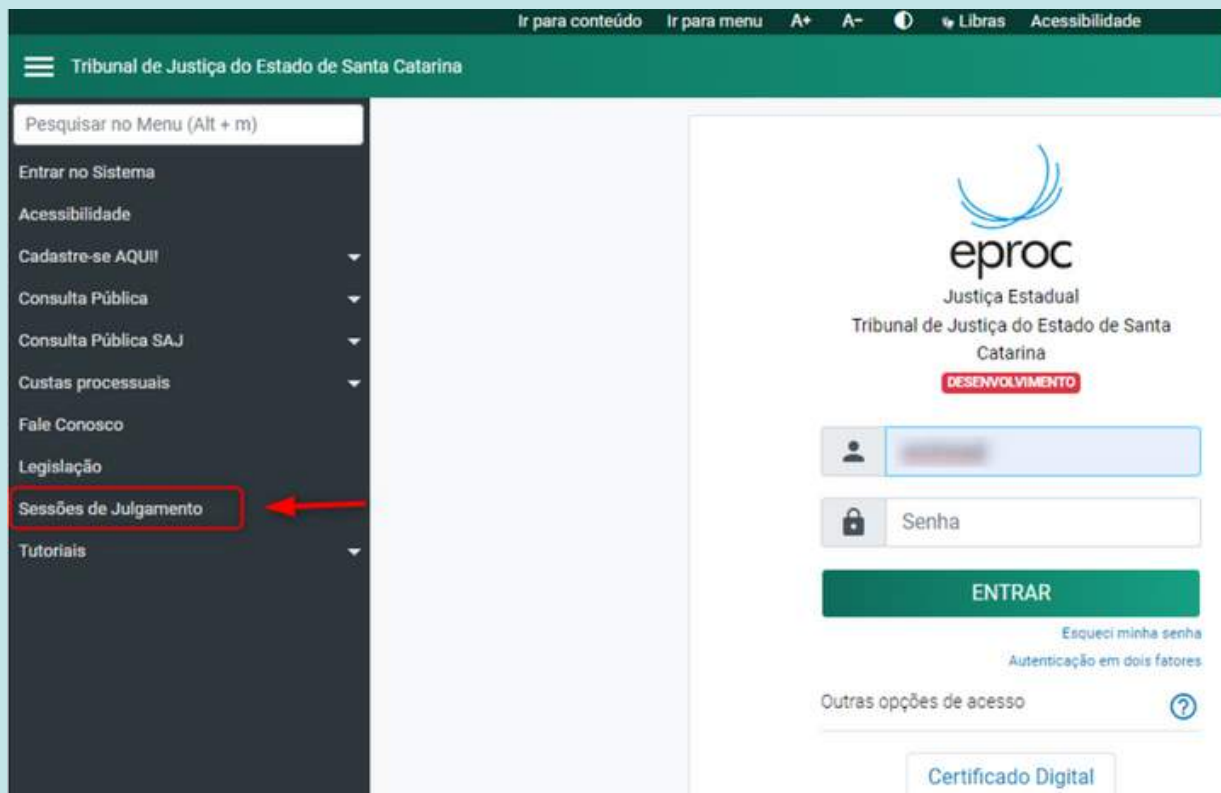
Ir para conteúdo Ir para menu A+ A- Libras Acessibilidade

Tribunal de Justiça do Estado de Santa Catarina

Pesquisar no Menu (Alt + m)

Entrar no Sistema
Acessibilidade
Cadastre-se AQUI!
Consulta Pública
Consulta Pública SAJ
Custas processuais
Fale Conosco
Legislação
Sessões de Julgamento
Tutoriais

eproc
Justiça Estadual
Tribunal de Justiça do Estado de Santa Catarina
DESENVOLVIMENTO

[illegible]

Senha

ENTRAR

Esqueci minha senha
Autenticação em dois fatores

Outras opções de acesso ?

Certificado Digital